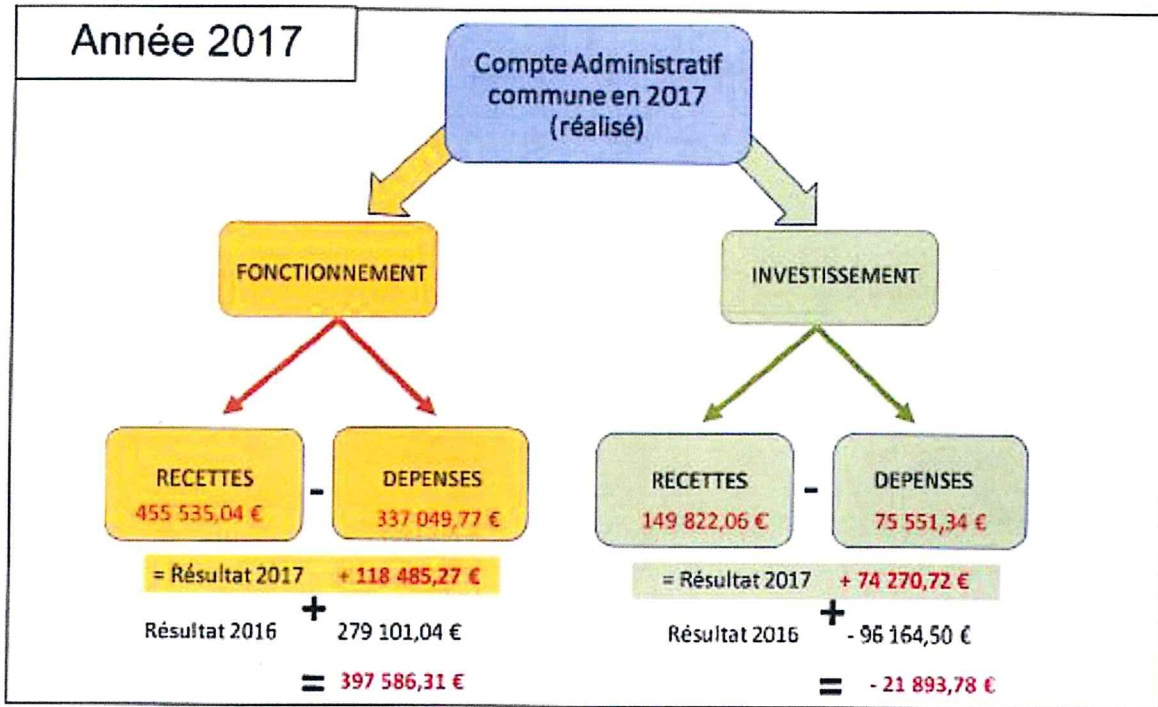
Année 2017

Compte Administratif commune en 2017 (réalisé)

FONCTIONNEMENT

INVESTISSEMENT

RECETTES
455 535,04 €

-

DEPENSES
337 049,77 €

= Résultat 2017 + 118 485,27 €

+

Résultat 2016 279 101,04 €

= 397 586,31 €

RECETTES
149 822,06 €

-

DEPENSES
75 551,34 €

= Résultat 2017 + 74 270,72 €

+

Résultat 2016 - 96 164,50 €

= - 21 893,78 €